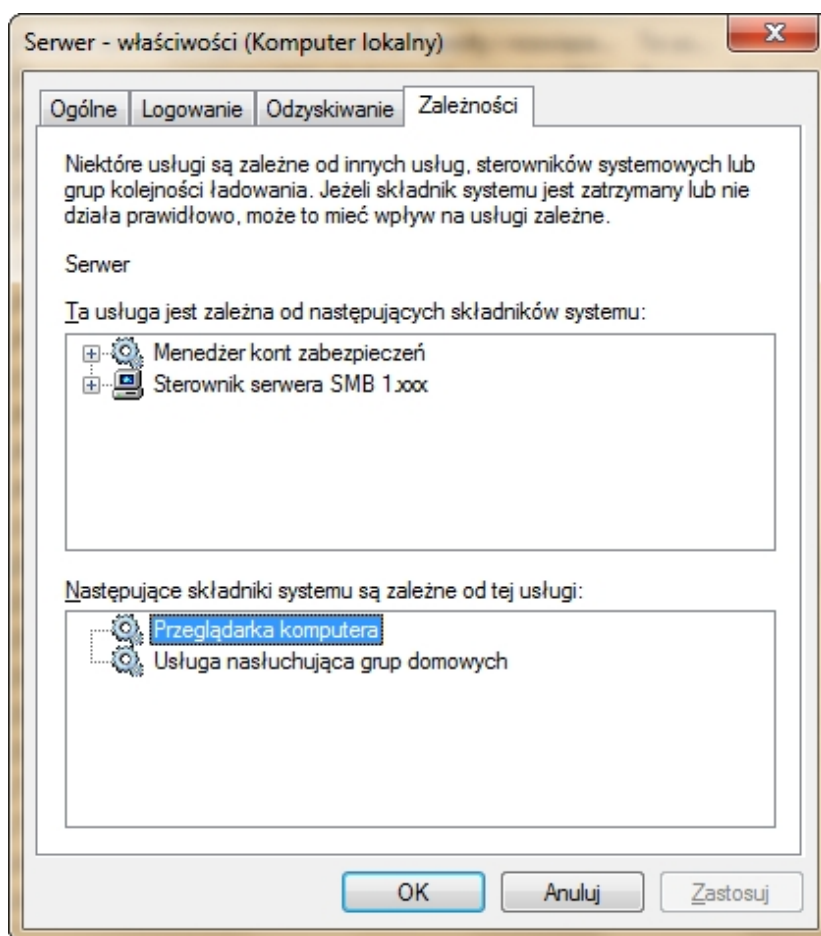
Serwer - właściwości (Komputer lokalny)

Ogólne | Logowanie | Odzyskiwanie | Zależności

Niektóre usługi są zależne od innych usług, sterowników systemowych lub grup kolejności ładowania. Jeżeli składnik systemu jest zatrzymany lub nie działa prawidłowo, może to mieć wpływ na usługi zależne.

Serwer

Ta usługa jest zależna od następujących składników systemu:

Menedżer kont zabezpieczeń
Sterownik serwera SMB 1.xxx

Następujące składniki systemu są zależne od tej usługi:

Przeglądarka komputera
Usługa nasłuchująca grup domowych

OK | Anuluj | Zastosuj